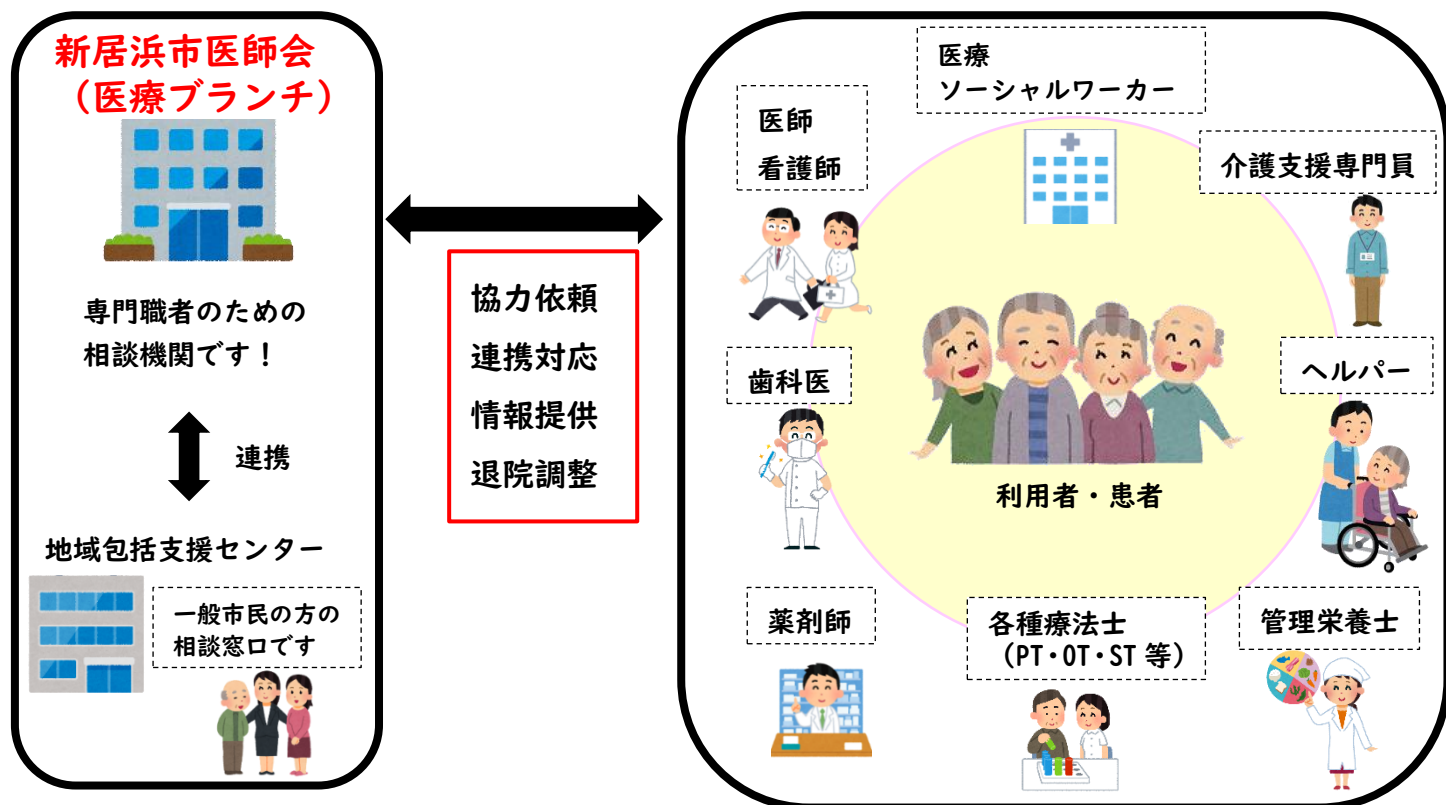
新居浜市医師会
（医療ブランチ）

専門職者のための
相談機関です！

連携

地域包括支援センター

一般市民の方の
相談窓口です

協力依頼
連携対応
情報提供
退院調整

医療
ソーシャルワーカー

医師
看護師

介護支援専門員

歯科医

ヘルパー

利用者・患者

薬剤師

各種療法士
（PT・OT・ST 等）

管理栄養士